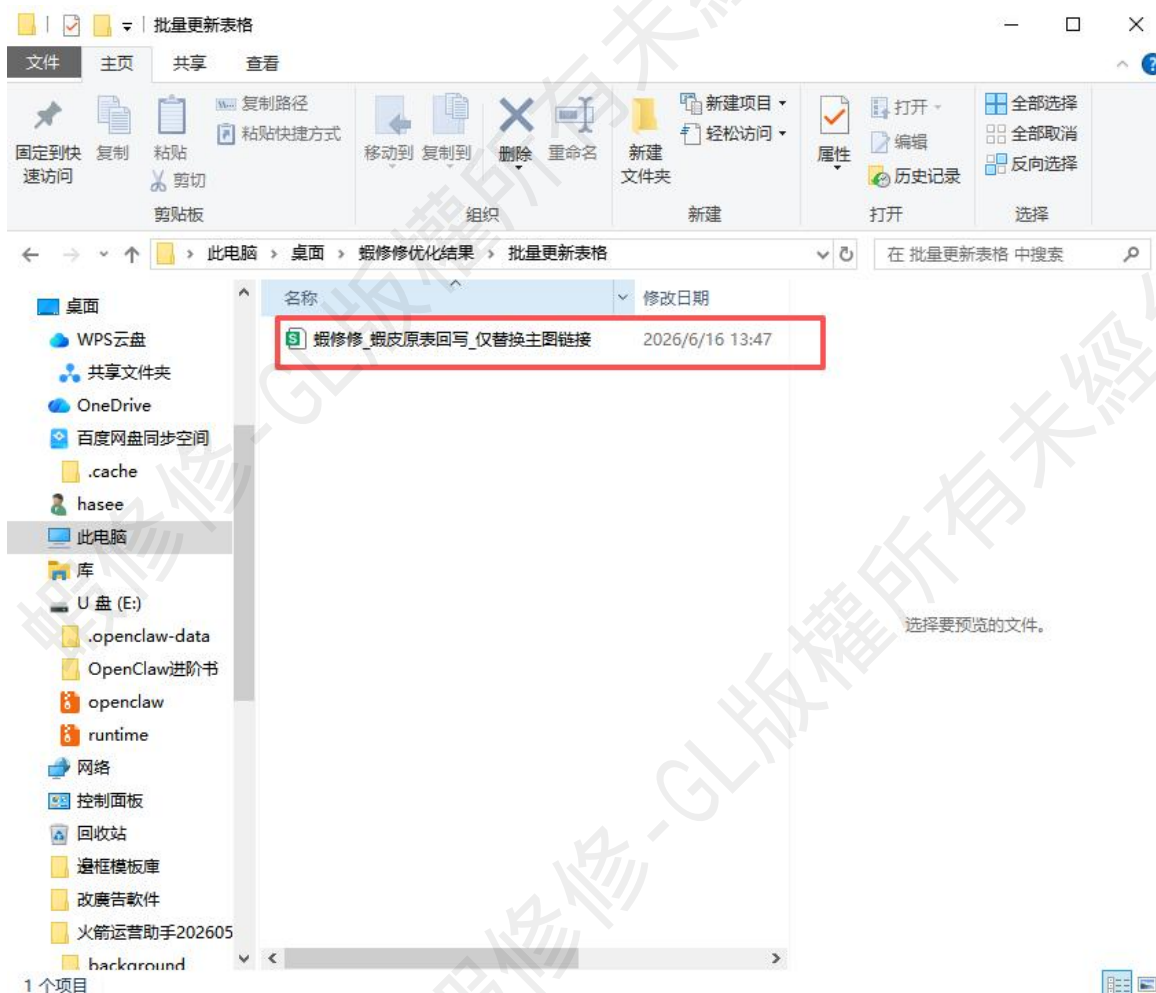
批量更新表格

文件 主页 共享 查看

固定到快速访问 复制 粘贴 复制路径 粘贴快捷方式 剪切
剪贴板

移动到 复制到 删除 重命名
组织

新建文件夹 新建项目 轻松访问
新建

属性 打开 编辑 历史记录
打开

全部选择 全部取消 反向选择
选择

此电脑 › 桌面 › 蝦修修优化结果 › 批量更新表格

在 批量更新表格 中搜索

桌面
WPS云盘
共享文件夹
OneDrive
百度网盘同步空间
.cache
hasee
此电脑
库
U 盘 (E:)
.openclaw-data
OpenClaw进阶书
openclaw
runtime
网络
控制面板
回收站
邊框模板庫
改廣告軟件
火箭运营助手202605
background

名称 修改日期

蝦修修_蝦皮原表回写_仅替换主图链接 2026/6/16 13:47

选择要预览的文件。

1 个项目

蝦修修-GL版權所有未經